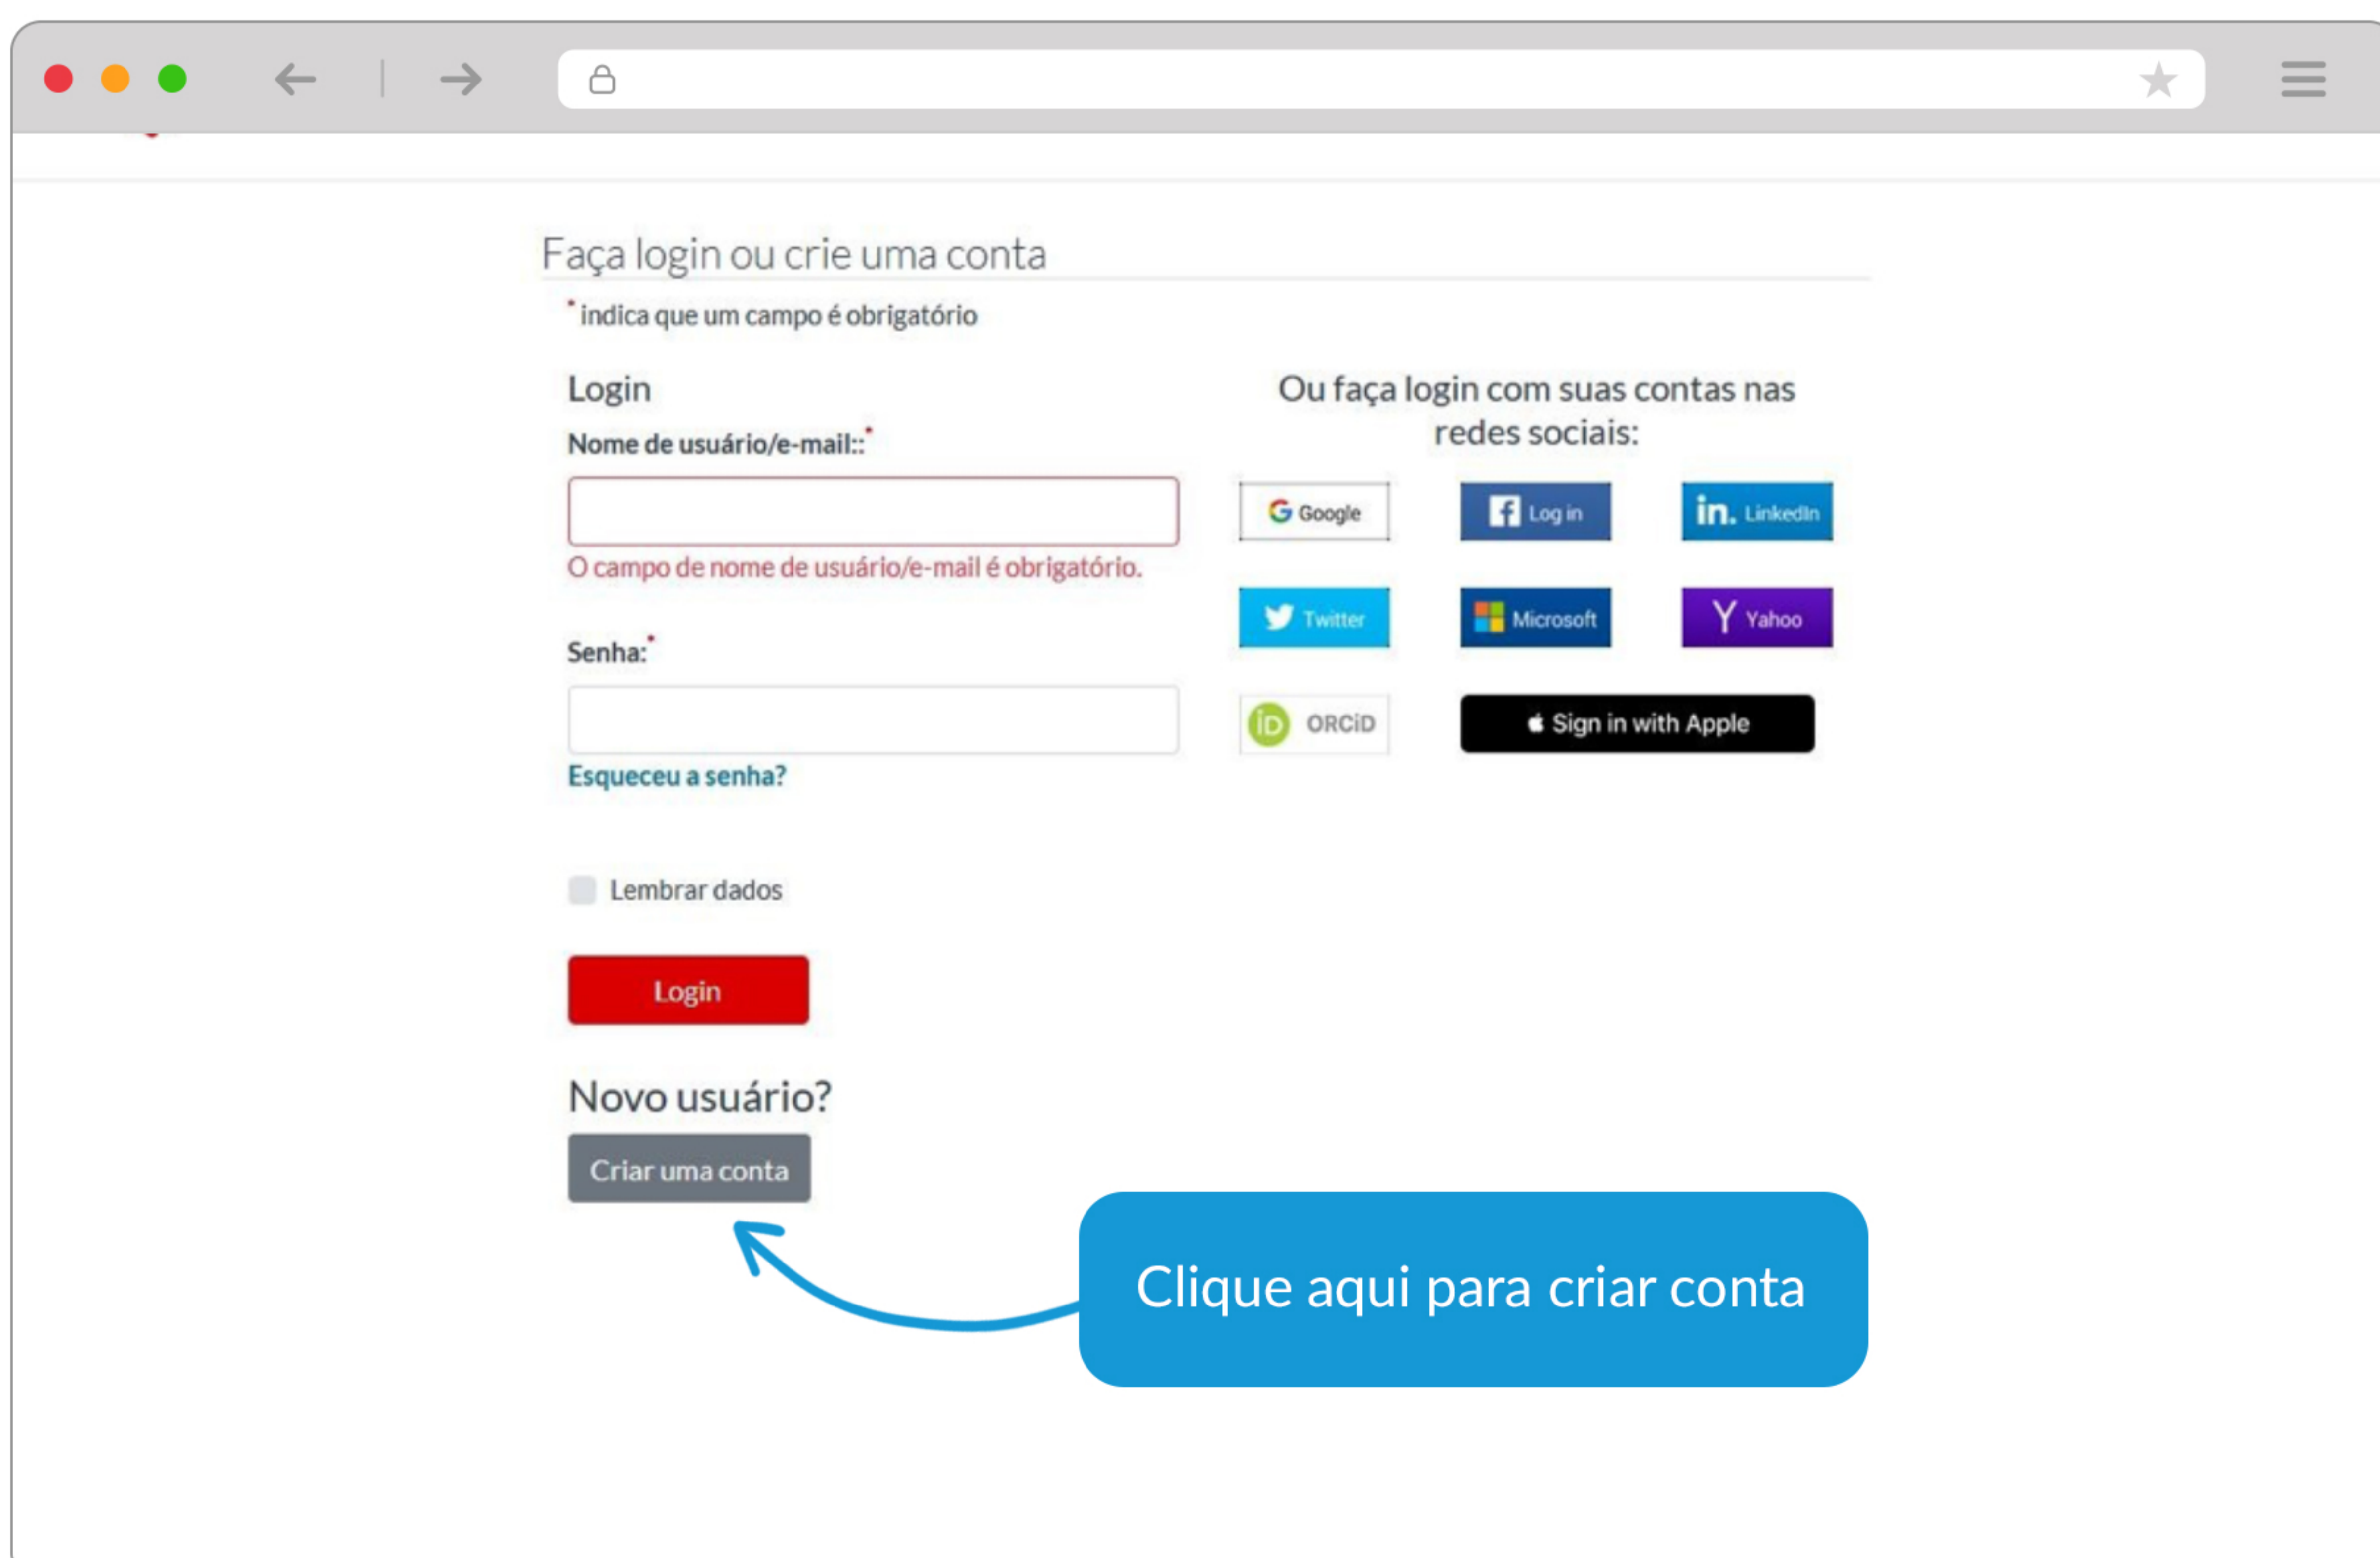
Faça login ou crie uma conta

* indica que um campo é obrigatório

Login

Nome de usuário/e-mail::*

O campo de nome de usuário/e-mail é obrigatório.

Senha:*

Esqueceu a senha?

Lembrar dados

Login

Novo usuário?

Criar uma conta

Ou faça login com suas contas nas redes sociais:

Google

Log in

LinkedIn

Twitter

Microsoft

Yahoo

ORCID

Sign in with Apple

Clique aqui para criar conta